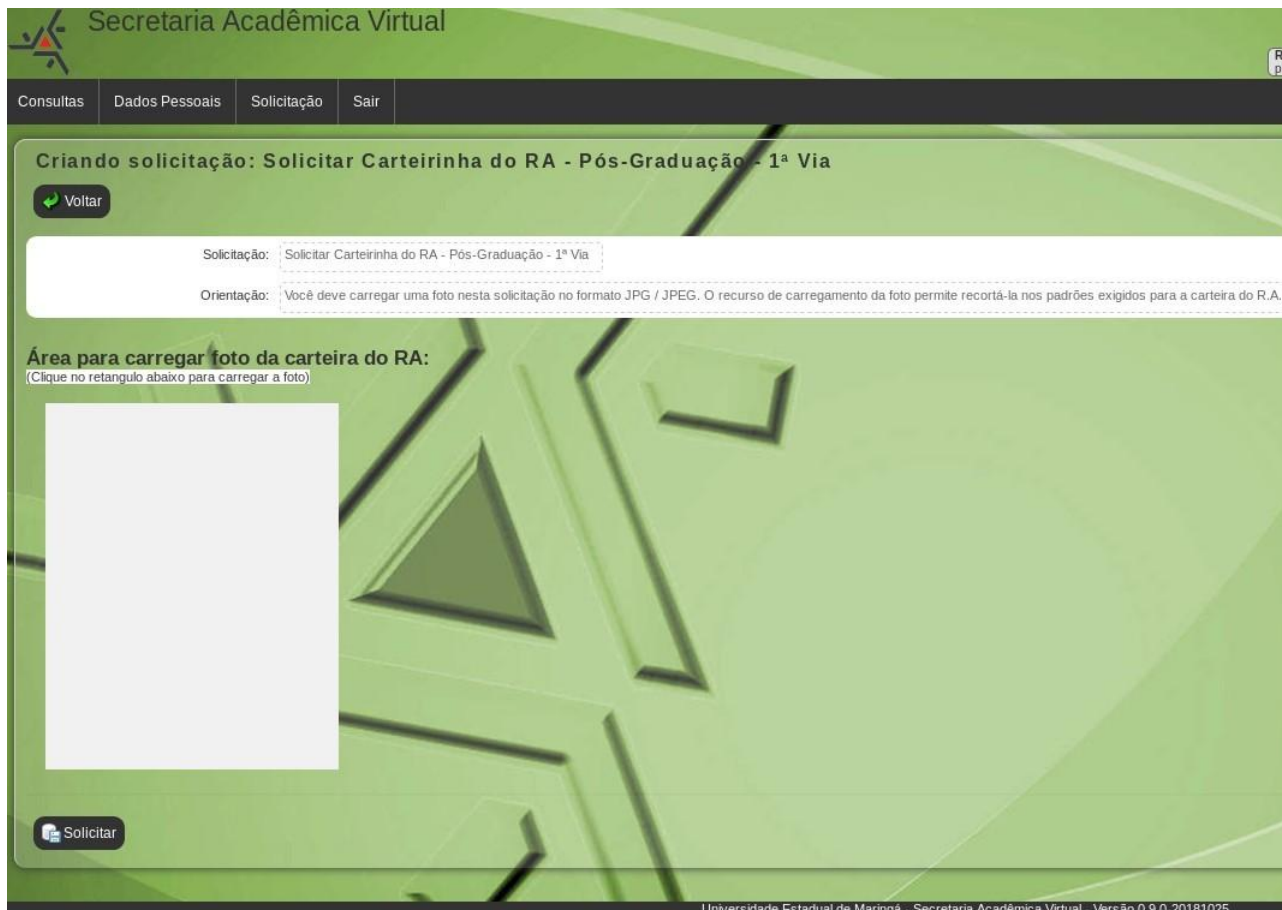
Secretaria Acadêmica Virtual

R
p

Consultas | Dados Pessoais | Solicitação | Sair

Criando solicitação: Solicitar Carteirinha do RA - Pós-Graduação - 1ª Via

Voltar

Solicitação: Solicitar Carteirinha do RA - Pós-Graduação - 1ª Via

Orientação: Você deve carregar uma foto nesta solicitação no formato JPG / JPEG. O recurso de carregamento da foto permite recortá-la nos padrões exigidos para a carteira do R.A.

Área para carregar foto da carteira do RA:
(Clique no retangulo abaixo para carregar a foto)

Solicitar

Universidade Estadual de Maringá - Secretaria Acadêmica Virtual - Versão 0.9.0-20181025